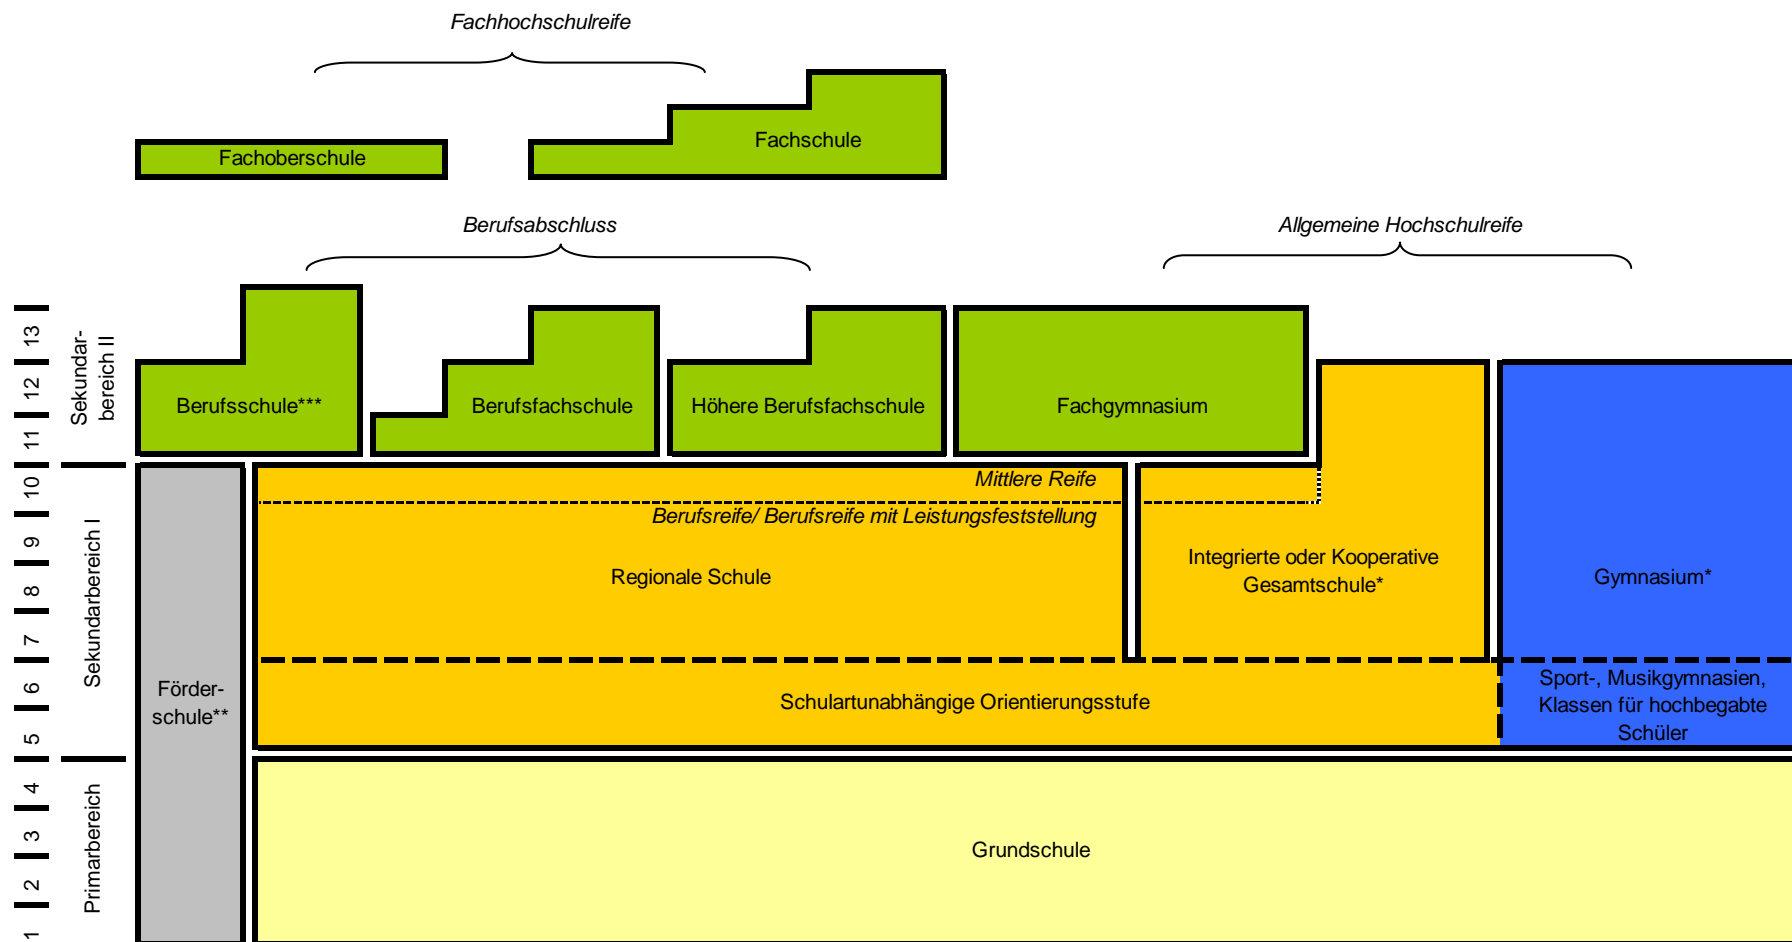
Fachhochschulreife

Fachoberschule

Fachschule

Berufsabschluss

Allgemeine Hochschulreife

13
12
11

Sekundarbereich II

Berufsschule***

Berufsfachschule

Höhere Berufsfachschule

Fachgymnasium

10
9
8
7
6
5

Sekundarbereich I

Förderschule**

Mittlere Reife

Berufsreife/ Berufsreife mit Leistungsfeststellung

Regionale Schule

Integrierte oder Kooperative Gesamtschule*

Gymnasium*

Schulartunabhängige Orientierungsstufe

Sport-, Musikgymnasien, Klassen für hochbegabte Schüler

4
3
2
1

Primarbereich

Grundschule